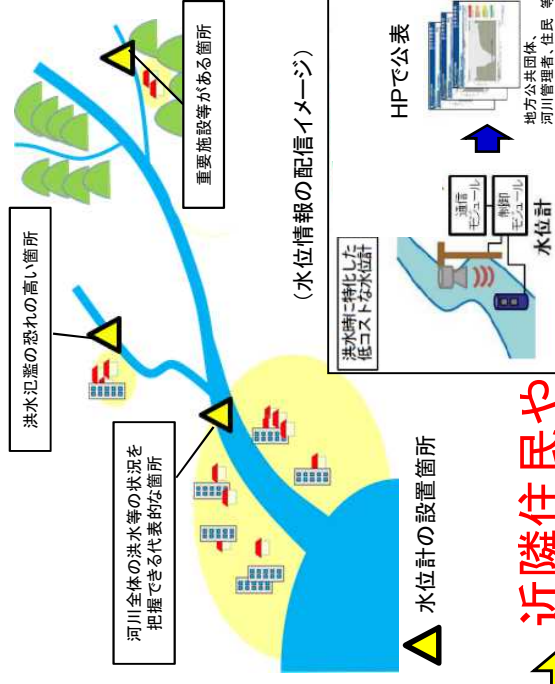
重要施設等がある箇所

洪水氾濫の恐れの高い箇所

河川全体の洪水等の状況を把握できる代表的な箇所

水位計の設置箇所

（水位情報の配信イメージ）

洪水時に特化した低コストな水位計

通信モジュール

制御モジュール

水位計

HPで公表

地方公共団体、河川管理者、住民 等

近隣住民や